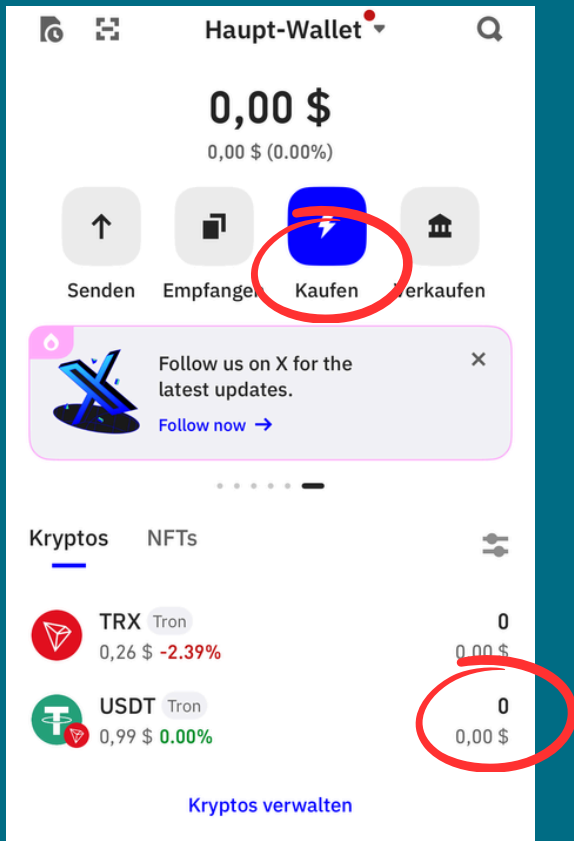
Haupt-Wallet

0,00 $
0,00 $ (0.00%)

Senden
Empfangen
Kaufen
Verkaufen

Follow us on X for the latest updates.
Follow now →

Kryptos
NFTs

TRX Tron
0,26 $ -2.39%
0
0,00 $

USDT Tron
0,99 $ 0.00%
0
0,00 $

Kryptos verwalten